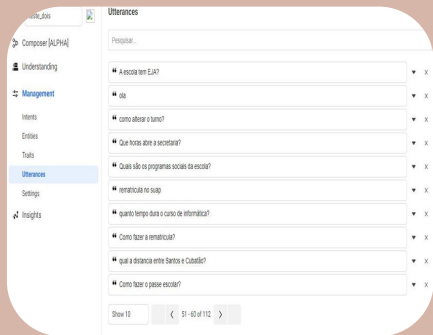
teste_dois

Composer [ALPHA]

Understanding

Management

Intents

Entities

Traits

Utterances

Settings

Insights

Utterances

Pesquisar...

❝ A escola tem EJA?

❝ ola

❝ como alterar o turno?

❝ Que horas abre a secretaria?

❝ Quais são os programas sociais da escola?

❝ rematricula no suap

❝ quanto tempo dura o curso de informática?

❝ Como fazer a rematrícula?

❝ qual a distancia entre Santos e Cubatão?

❝ Como fazer o passe escolar?

Show 10

〈 51 - 60 of 112 〉